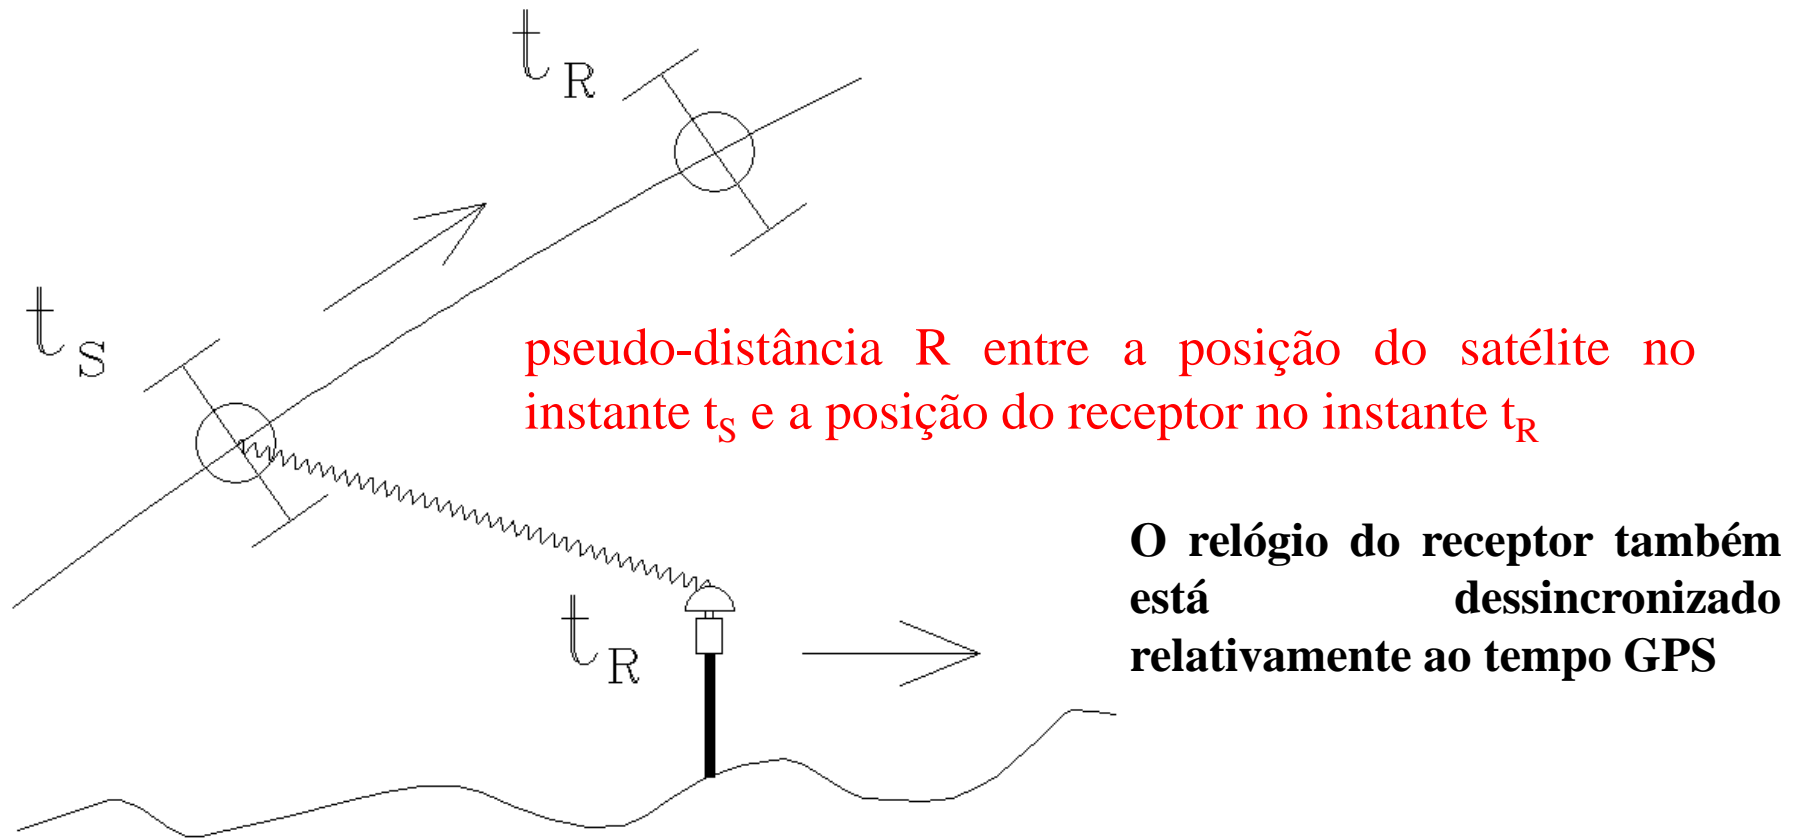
$t_R$

$t_S$

pseudo-distância R entre a posição do satélite no instante $t_S$ e a posição do receptor no instante $t_R$

$t_R$

O relógio do receptor também está dessincronizado relativamente ao tempo GPS